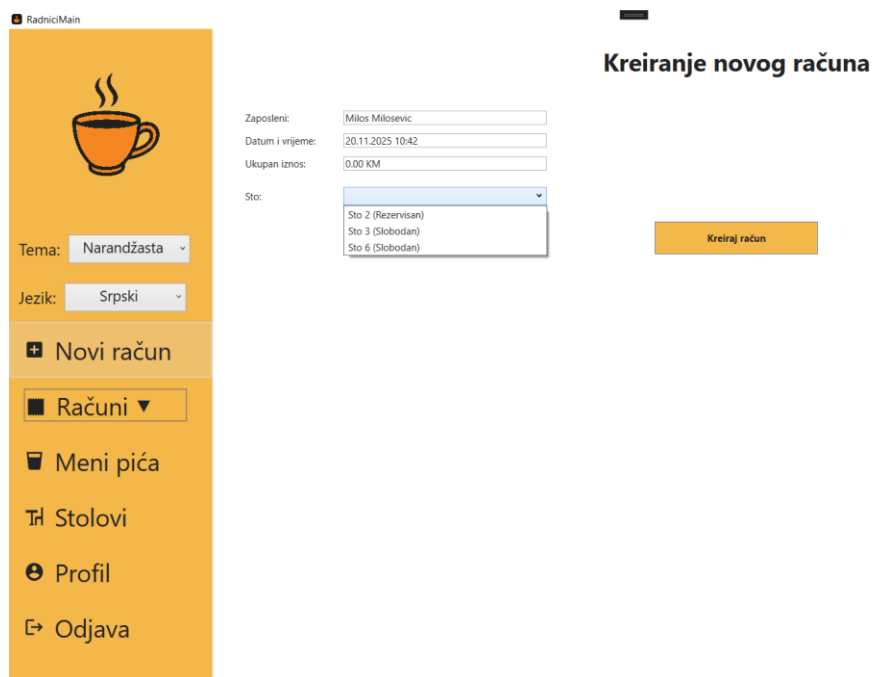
RadniciMain

Kreiranje novog računa

Zaposleni: Milos Milosevic
Datum i vrijeme: 20.11.2025 10:42
Ukupan iznos: 0.00 KM

Sto:
Sto 2 (Rezervisan)
Sto 3 (Slobodan)
Sto 6 (Slobodan)

Kreiraj račun

Tema: Narandžasta

Jezik: Srpski

Novi račun

Računi ▼

Meni pića

Stolovi

Profil

Odjava